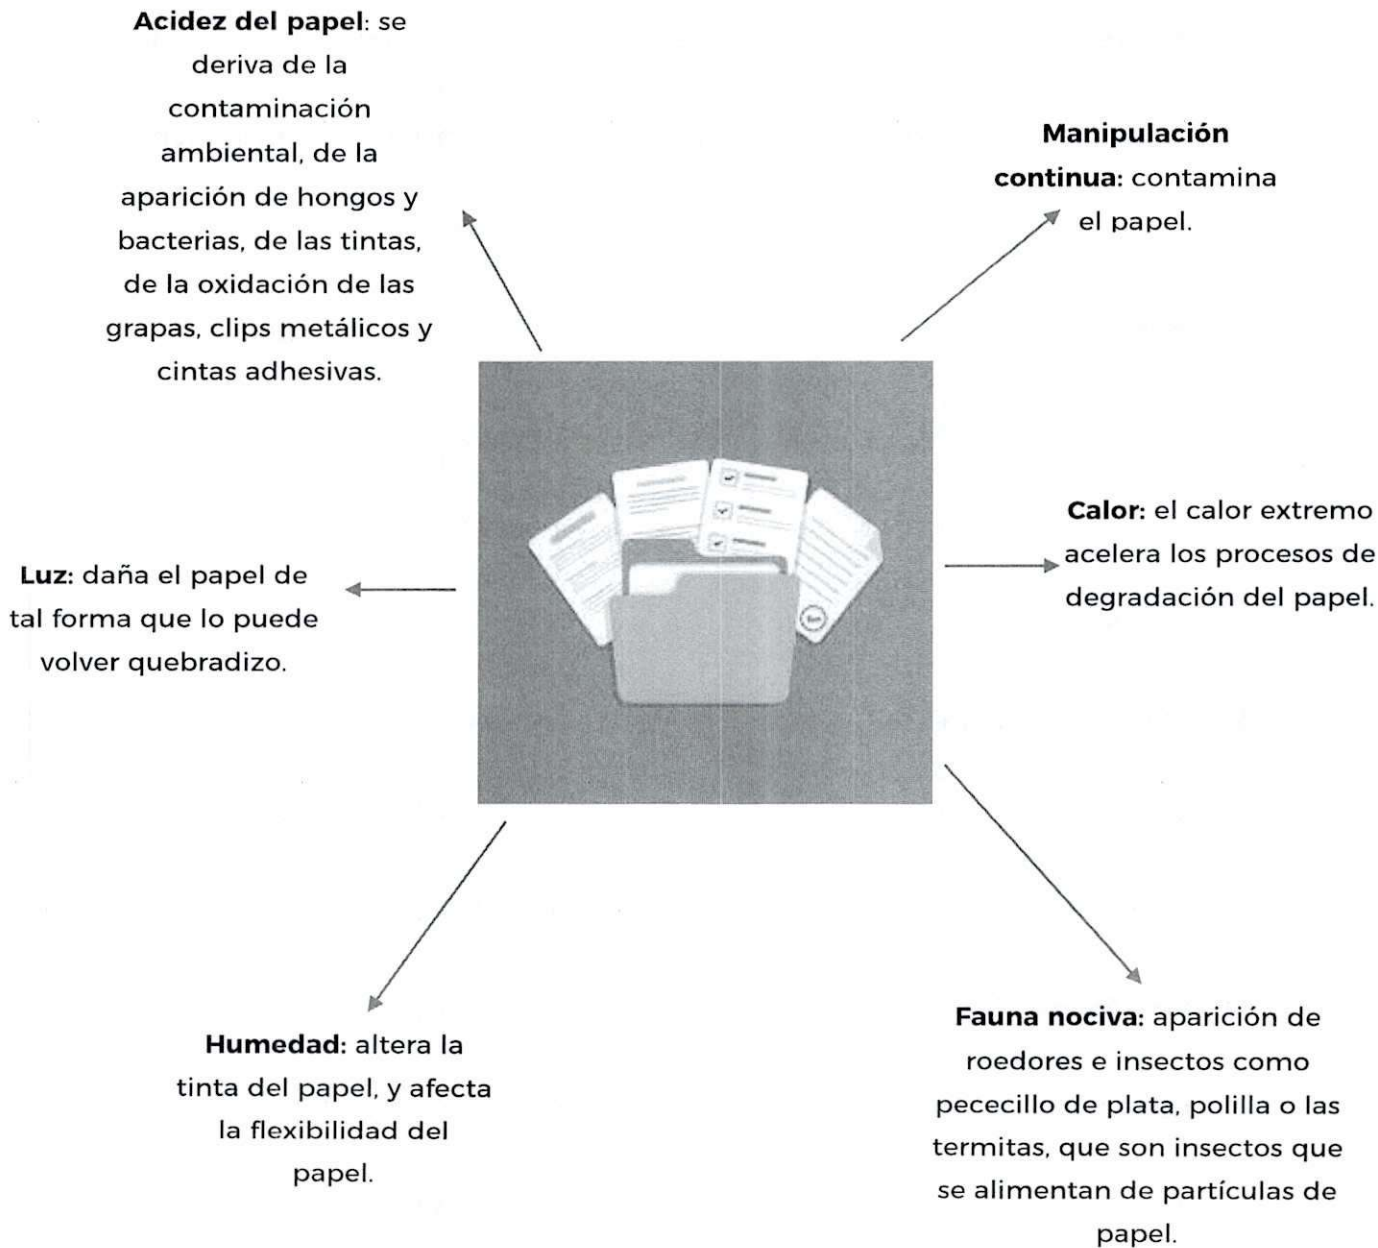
Acidez del papel: se deriva de la contaminación ambiental, de la aparición de hongos y bacterias, de las tintas, de la oxidación de las grapas, clips metálicos y cintas adhesivas.

Manipulación continua: contamina el papel.

Calor: el calor extremo acelera los procesos de degradación del papel.

Luz: daña el papel de tal forma que lo puede volver quebradizo.

Humedad: altera la tinta del papel, y afecta la flexibilidad del papel.

Fauna nociva: aparición de roedores e insectos como pececillo de plata, polilla o las termitas, que son insectos que se alimentan de partículas de papel.